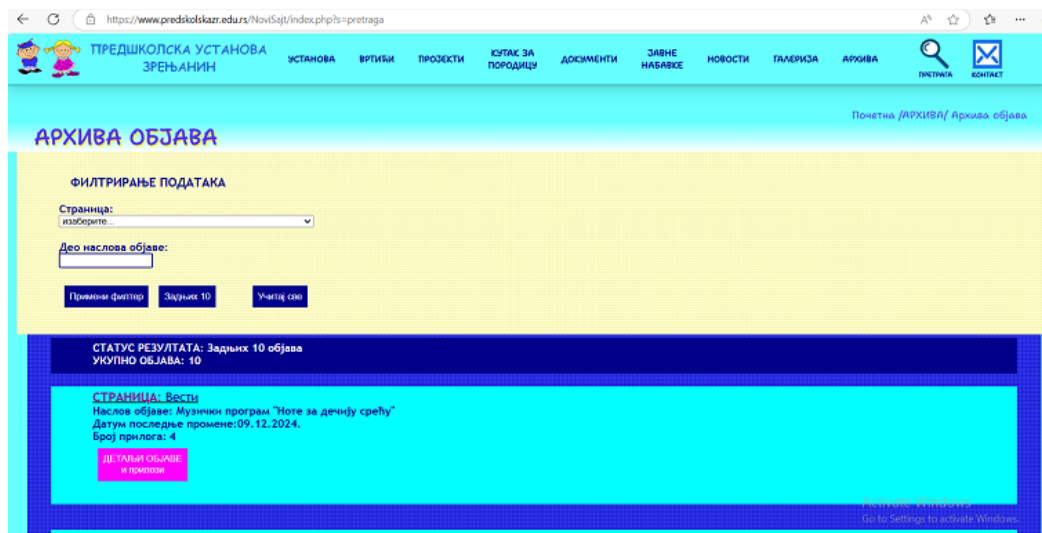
https://www.predskolskazr.edu.rs/NoviSajt/index.php?s=pretraga

ПРЕДШКОЛСКА УСТАНОВА ЗРЕЊАНИН

УСТАНОВА ВРТИЋИ ПРОЈЕКТИ КУТАК ЗА ПОРОДИЦУ ДОКУМЕНТИ ЈАВНЕ НАБАВКЕ НОВОСТИ ГАЛЕРИЈА АРХИВА ПРЕТРАГА КОНТАКТ

Почетна /АРХИВА/ Архива објава

АРХИВА ОБЈАВА

ФИЛТРИРАЊЕ ПОДАТАКА

Страница:
изаберите...

Део наслова објаве:

Примени филтер Задњих 10 Учитај све

СТАТУС РЕЗУЛТАТА: Задњих 10 објава
УКУПНО ОБЈАВА: 10

СТРАНИЦА: Вести
Наслов објаве: Музички програм "Ноте за дечију срећу"
Датум последње промене:09.12.2024.
Број прилога: 4

ДЕТАЉИ ОБЈАВЕ и прилози

Activate Windows
Go to Settings to activate Windows.